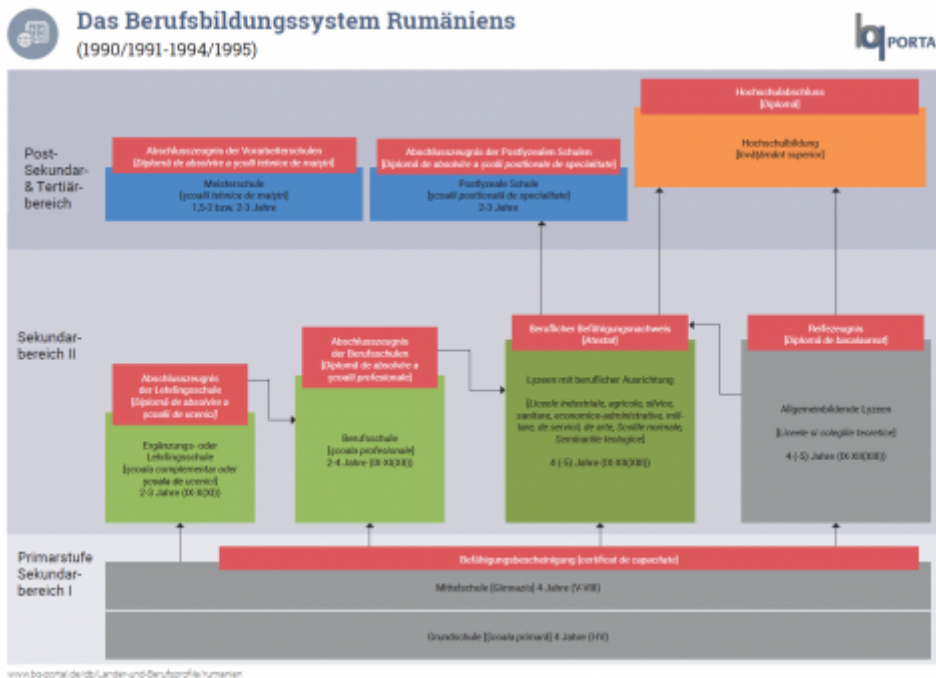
Das Berufsbildungssystem Rumäniens
(1990/1991-1994/1995)

bq PORTAL

Post-Sekundar- & Tertiärbereich

Abschlusszeugnis der Vorarbeiterschulen
[Diplomă de absolvire a școlii tehnice de maiștri]

Meisterschule
[școală tehnică de maiștri]
1,5-2 bzw. 2-3 Jahre

Abschlusszeugnis der Postlyzealen Schulen
[Diplomă de absolvire a școlii postliceale de specialitate]

Postlyzeale Schule
[școală postliceală de specialitate]
2-3 Jahre

Hochschulabschluss
[Diplomă]

Hochschulbildung
[învățământ superior]

Sekundarbereich II

Abschlusszeugnis der Lehrlingsschule
[Diplomă de absolvire a școlii de ucenici]

Ergänzungs- oder Lehrlingsschule
[școala complementar oder școala de ucenici]
2-3 Jahre (IX-X(XI))

Abschlusszeugnis der Berufsschulen
[Diplomă de absolvire a școlii profesionale]

Berufsschule
[școala profesională]
2-4 Jahre (IX-XI(XII))

Beruflicher Befähigungsnachweis
[Atestat]

Lyzeen mit beruflicher Ausrichtung

[Licee industriale, agricole, silvice, sanitare, economico-administrative, militare, de servicii, de arte, Școlile normale, Seminariile teologice]

4 (-5) Jahre (IX-XII(XIII))

Reifezeugnis
[Diplomă de bacalaureat]

Allgemeinbildende Lyzeen

[Licee și colegiile teoretice]

4 (-5) Jahre (IX-XII(XIII))

Primarstufe Sekundarbereich I

Befähigungsbescheinigung [certificat de capacitate]

Mittelschule [Gimnaziu] 4 Jahre (V-VIII)

Grundschule [școala primară] 4 Jahre (I-IV)

www.bq-portal.de/db/Länder-und-Berufsprofile/rumänien